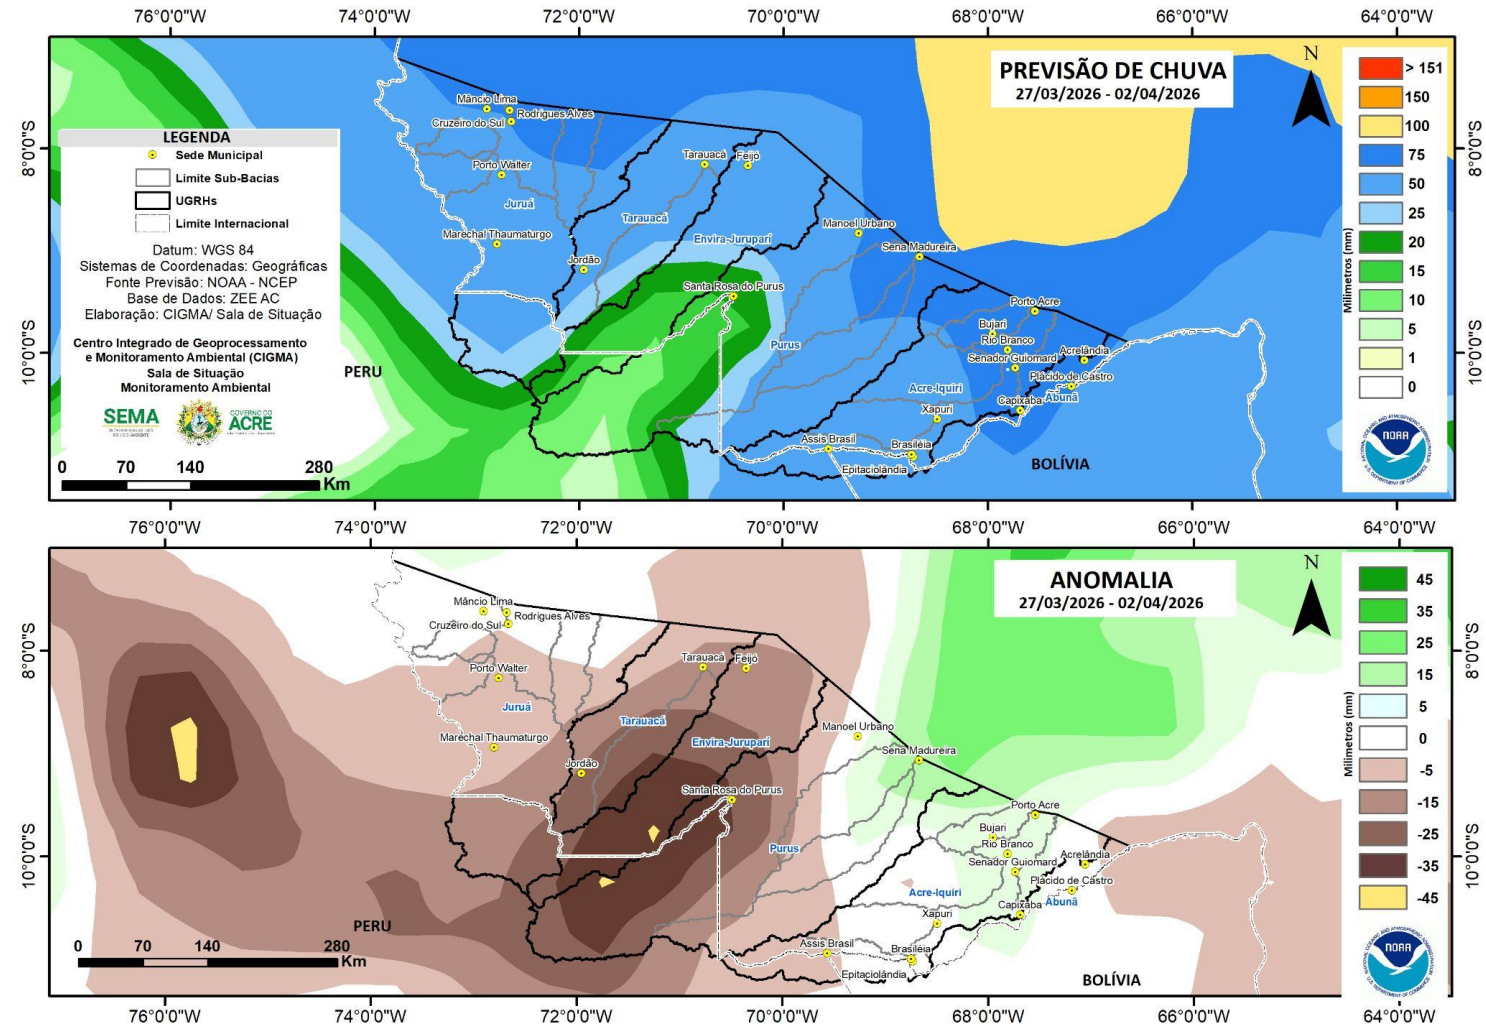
76°0'0"W 74°0'0"W 72°0'0"W 70°0'0"W 68°0'0"W 66°0'0"W 64°0'0"W

PREVISÃO DE CHUVA
27/03/2026 - 02/04/2026

N

LEGENDA
Sede Municipal
Limite Sub-Bacias
UGRHs
Limite Internacional

Datum: WGS 84
Sistemas de Coordenadas: Geográficas
Fonte Previsão: NOAA - NCEP
Base de Dados: ZEE AC
Elaboração: CIGMA/ Sala de Situação

Centro Integrado de Geoprocessamento e Monitoramento Ambiental (CIGMA)
Sala de Situação
Monitoramento Ambiental

SEMA
ACRE

0 70 140 280 Km

Mâncio Lima
Rodrigues Alves
Cruzeiro do Sul
Porto Walter
Juruá
Marechal Thaumaturgo
Jordão
Tarauacá
Feijó
Tarauacá
Envira-Jurupari
Manoel Urbano
Sena Madureira
Santa Rosa do Purus
Purus
Porto Acre
Bujari
Rio Branco
Senador Guiomard
Acrelândia
Plácido de Castro
Acre-Iquiri
Capixaba
Abunã
Xapuri
Assis Brasil
Brasiléia
Epitaciolândia
PERU
BOLÍVIA

8°0'0"S
10°0'0"S

> 151
150
100
75
50
25
20
15
10
5
1
0
Milímetros (mm)

NOAA

76°0'0"W 74°0'0"W 72°0'0"W 70°0'0"W 68°0'0"W 66°0'0"W 64°0'0"W

ANOMALIA
27/03/2026 - 02/04/2026

N

45
35
25
15
5
0
-5
-15
-25
-35
-45
Milímetros (mm)

Mâncio Lima
Rodrigues Alves
Cruzeiro do Sul
Porto Walter
Juruá
Marechal Thaumaturgo
Jordão
Tarauacá
Feijó
Tarauacá
Envira-Jurupari
Manoel Urbano
Sena Madureira
Santa Rosa do Purus
Purus
Porto Acre
Bujari
Rio Branco
Senador Guiomard
Acrelândia
Plácido de Castro
Acre-Iquiri
Capixaba
Abunã
Xapuri
Assis Brasil
Brasiléia
Epitaciolândia
PERU
BOLÍVIA

0 70 140 280 Km

8°0'0"S
10°0'0"S

NOAA

76°0'0"W 74°0'0"W 72°0'0"W 70°0'0"W 68°0'0"W 66°0'0"W 64°0'0"W